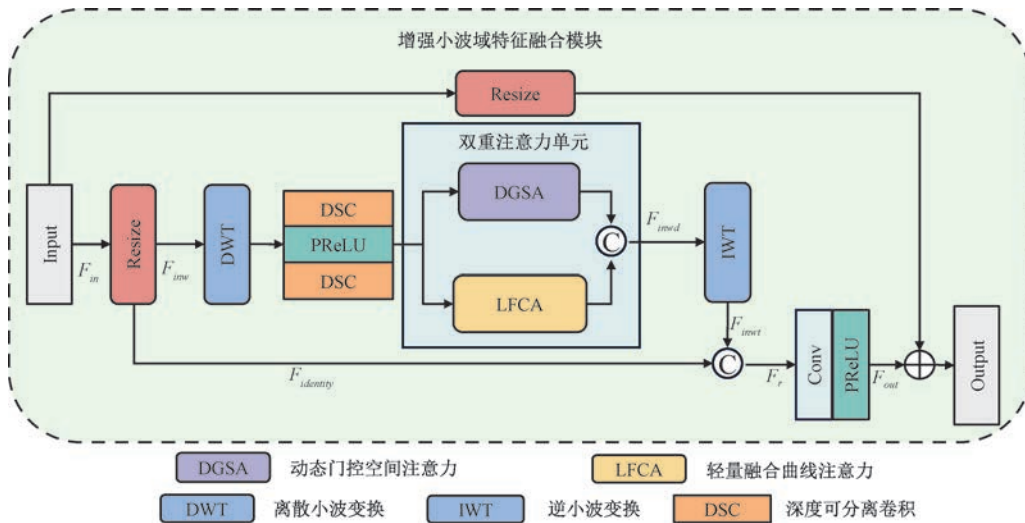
增强小波域特征融合模块

Resize

双重注意力单元

Input

$F_{in}$

Resize

$F_{inw}$

DWT

DSC

PReLU

DSC

DGSA

LFCA

C

$F_{inwd}$

IWT

$F_{inwt}$

$F_{identity}$

C

$F_r$

Conv

PReLU

$F_{out}$

Output

DGSA 动态门控空间注意力

LFCA 轻量融合曲线注意力

DWT 离散小波变换

IWT 逆小波变换

DSC 深度可分离卷积